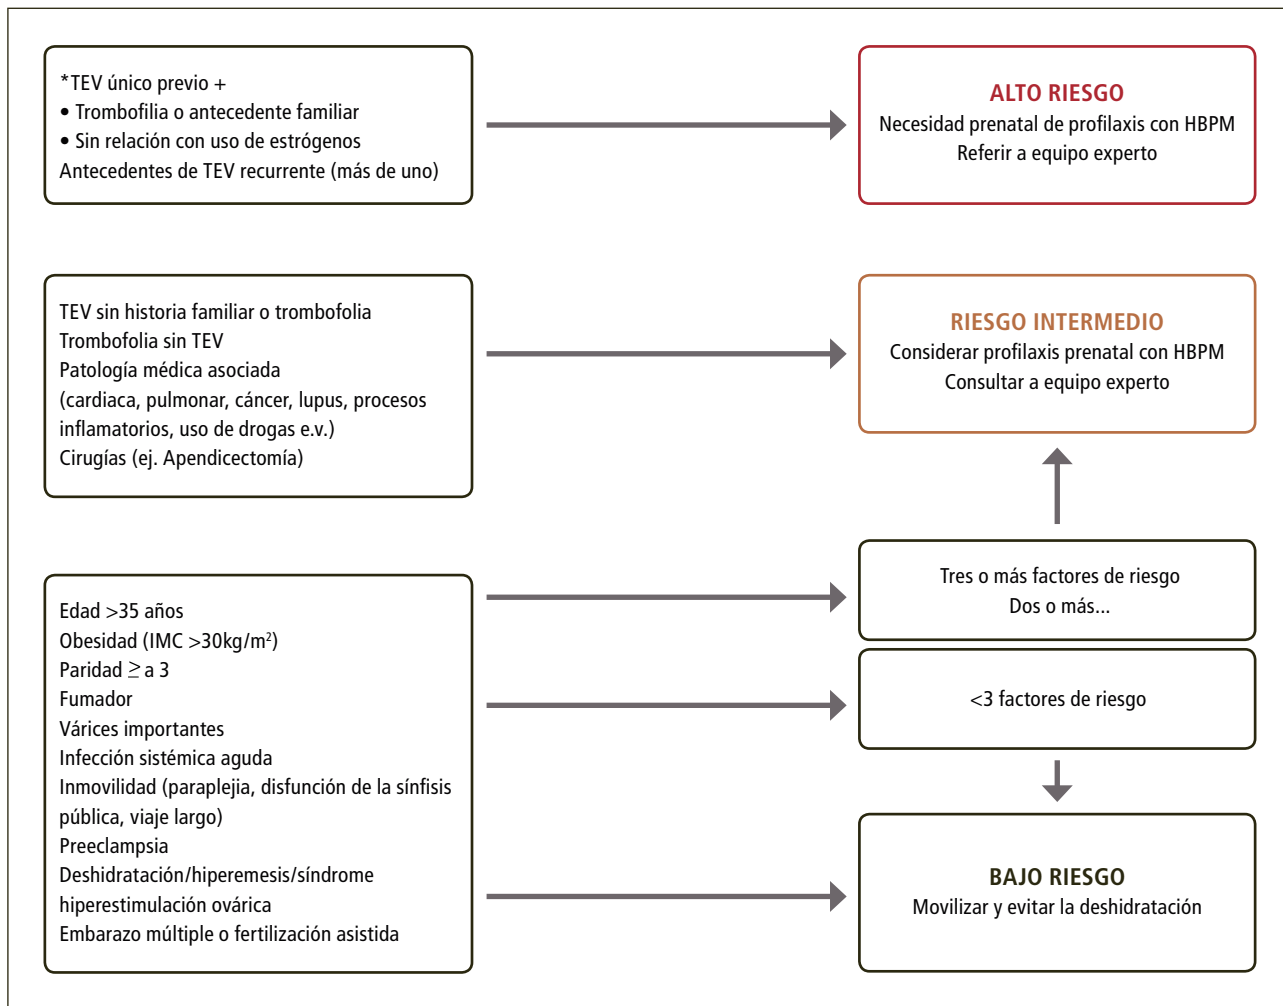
*TEV único previo +
• Trombofilia o antecedente familiar
• Sin relación con uso de estrógenos
Antecedentes de TEV recurrente (más de uno)

ALTO RIESGO
Necesidad prenatal de profilaxis con HBPM
Referir a equipo experto

TEV sin historia familiar o trombofilia
Trombofilia sin TEV
Patología médica asociada
(cardiaca, pulmonar, cáncer, lupus, procesos inflamatorios, uso de drogas e.v.)
Cirugías (ej. Apendicectomía)

RIESGO INTERMEDIO
Considerar profilaxis prenatal con HBPM
Consultar a equipo experto

Edad >35 años
Obesidad (IMC >30kg/m$^2$)
Paridad $\geq$ a 3
Fumador
Várices importantes
Infección sistémica aguda
Inmovilidad (paraplejia, disfunción de la sínfisis pública, viaje largo)
Preeclampsia
Deshidratación/hiperemesis/síndrome hiperestimulación ovárica
Embarazo múltiple o fertilización asistida

Tres o más factores de riesgo
Dos o más...

<3 factores de riesgo

BAJO RIESGO
Movilizar y evitar la deshidratación